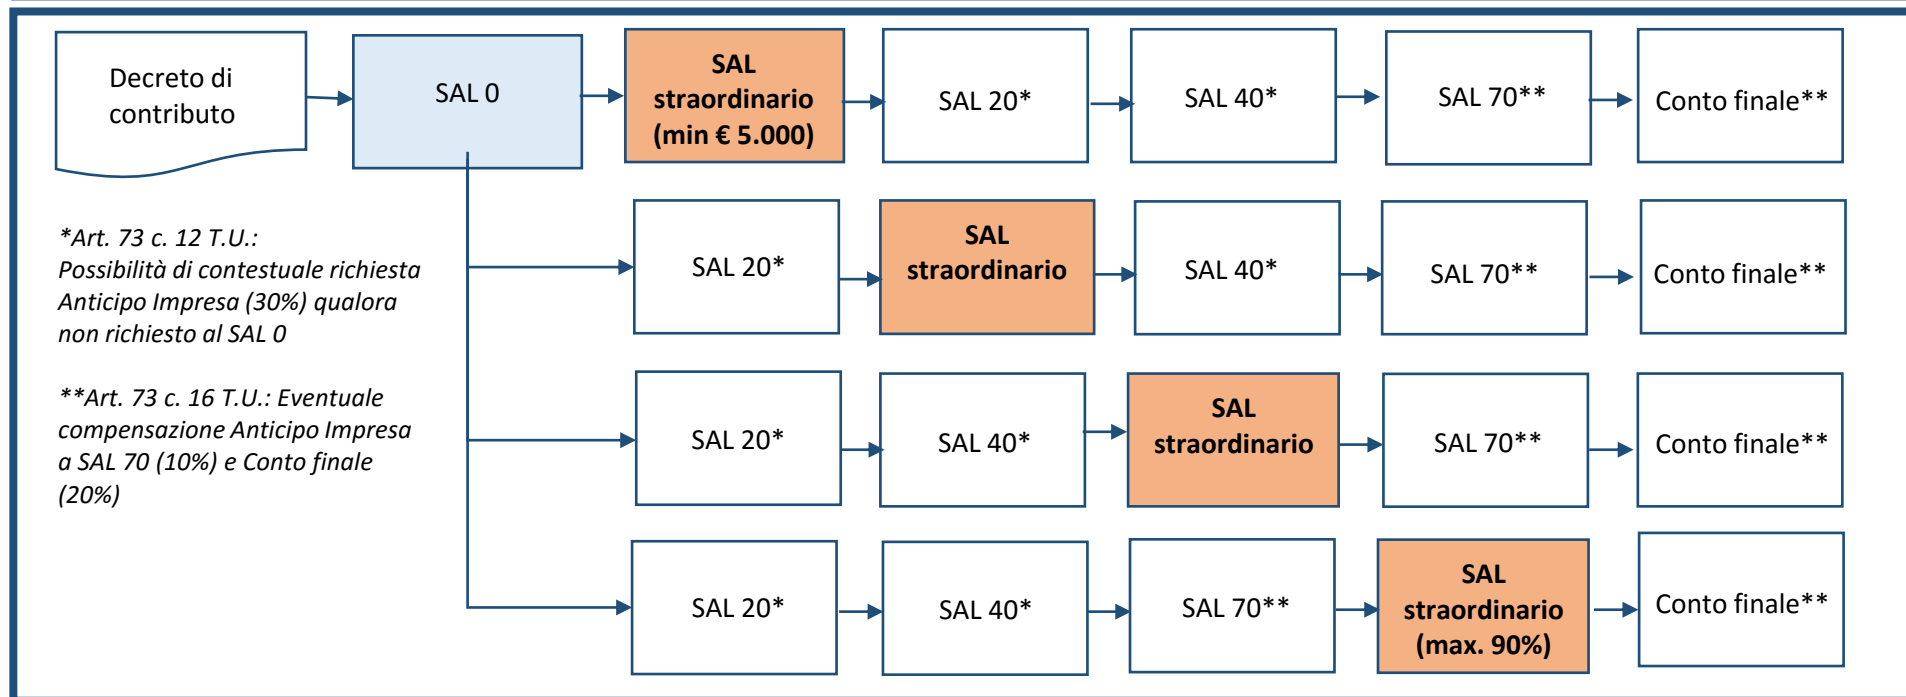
Decreto di contributo

SAL 0

SAL straordinario (min € 5.000)

SAL 20*

SAL 40*

SAL 70**

Conto finale**

*Art. 73 c. 12 T.U.: Possibilità di contestuale richiesta Anticipo Impresa (30%) qualora non richiesto al SAL 0

**Art. 73 c. 16 T.U.: Eventuale compensazione Anticipo Impresa a SAL 70 (10%) e Conto finale (20%)

SAL 20*

SAL straordinario

SAL 40*

SAL 70**

Conto finale**

SAL 20*

SAL 40*

SAL straordinario

SAL 70**

Conto finale**

SAL 20*

SAL 40*

SAL 70**

SAL straordinario (max. 90%)

Conto finale**